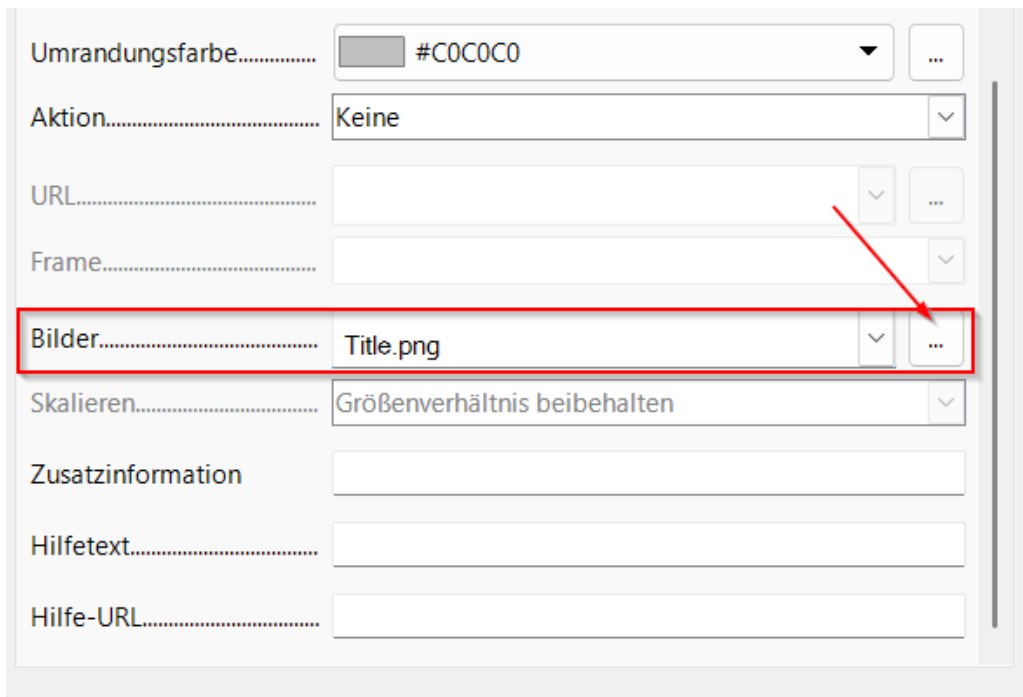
Umrandungsfarbe.............. #C0C0C0 ...

Aktion.............................. Keine

URL.................................. ...

Frame...............................

Bilder............................... Title.png ...

Skalieren.......................... Größenverhältnis beibehalten

Zusatzinformation

Hilfetext............................

Hilfe-URL...........................